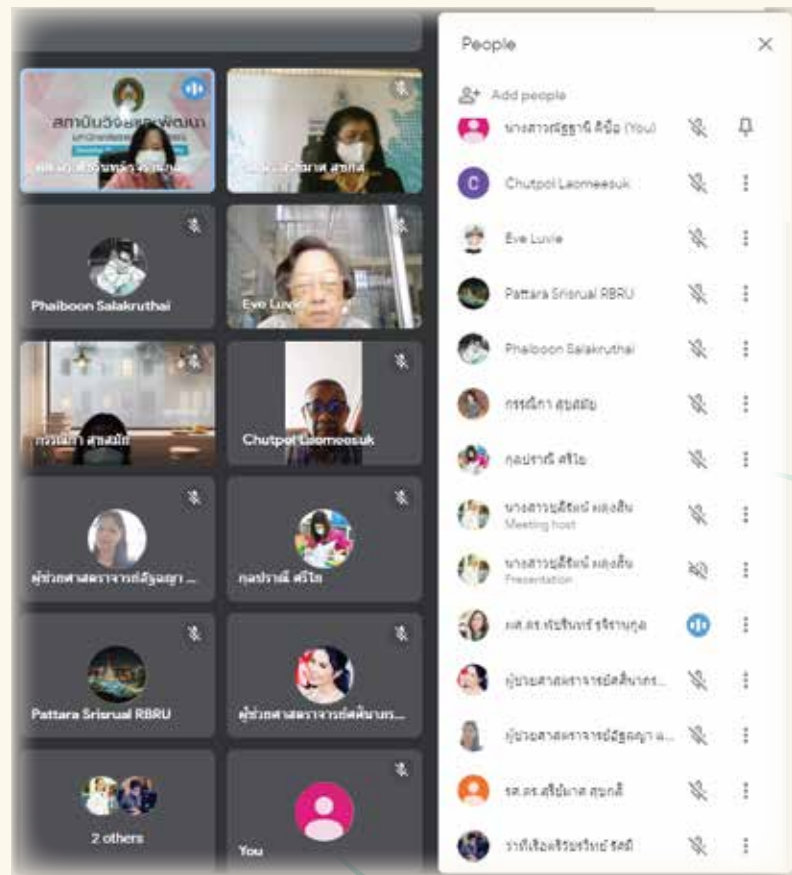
People

Add people

นางสาวณัฐธานี คิขึ้อ (You)

Chutpol Laomeesuk

Eve Luvie

Pattara Srisrual RBRU

Phaiboon Salakruthai

กรรณิกา สุขสมัย

กุลปรานี ศรีไข

นางสาวอุลิชนี แดงสิ้น
Meeting host

นางสาวอุลิชนี แดงสิ้น
Presentation

ผศ.ดร.ทัชรินทร์ ธุจิรานุกูล

ผู้ช่วยศาสตราจารย์สินาภร...

ผู้ช่วยศาสตราจารย์อัญญา ...

รศ.ดร.ศรียินาศ สุขกสี

ว่าที่เรือตรีวรนวิทย์ รัตติ

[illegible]

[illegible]

Phaiboon Salakruthai

Eve Luvie

กรรณิกา สุขสมัย

Chutpol Laomeesuk

ผู้ช่วยศาสตราจารย์อัญญา ...

กุลปรานี ศรีไข

Pattara Srisrual RBRU

ผู้ช่วยศาสตราจารย์สินาภร...

2 others

You